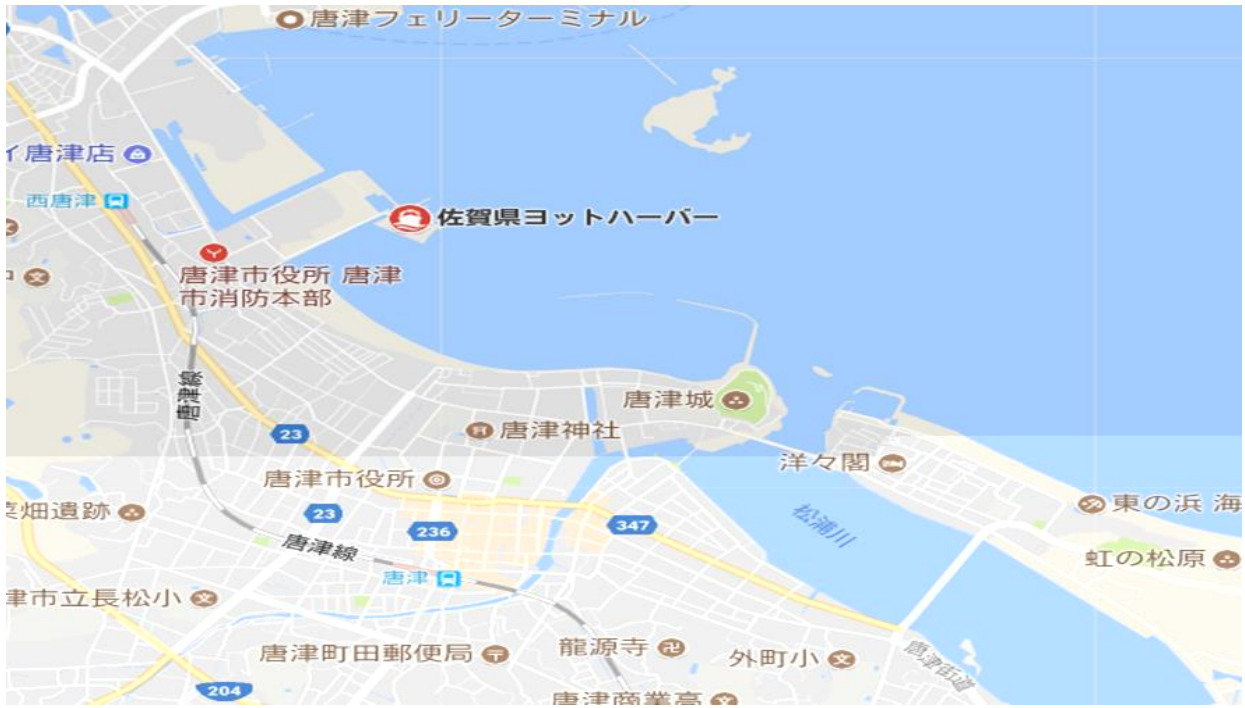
唐津フェリーターミナル

イ唐津店

西唐津

佐賀県ヨットハーバー

唐津市役所 唐津市消防本部

唐津線

唐津城

唐津神社

23

唐津市役所

洋々閣

畑遺跡

23

236

347

東の浜 海

松浦川

唐津線

唐津

虹の松原

津市立長松小

龍源寺

唐津町田郵便局

外町小

唐津街道

204

唐津商業高